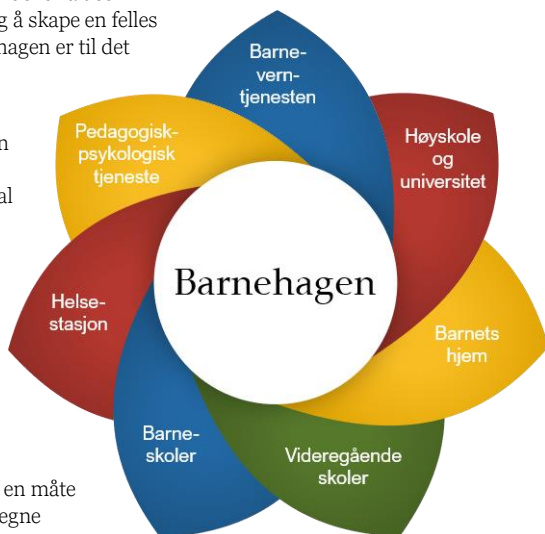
g å skape en felles
hagen er til det

n

al

en måte
egne

Barne-
vern-
tjenesten

Høyskole
og
universitet

Pedagogisk-
psykologisk
tjeneste

Barnehagen

Helse-
stasjon

Barnets
hjem

Barne-
skoler

Videregående
skoler